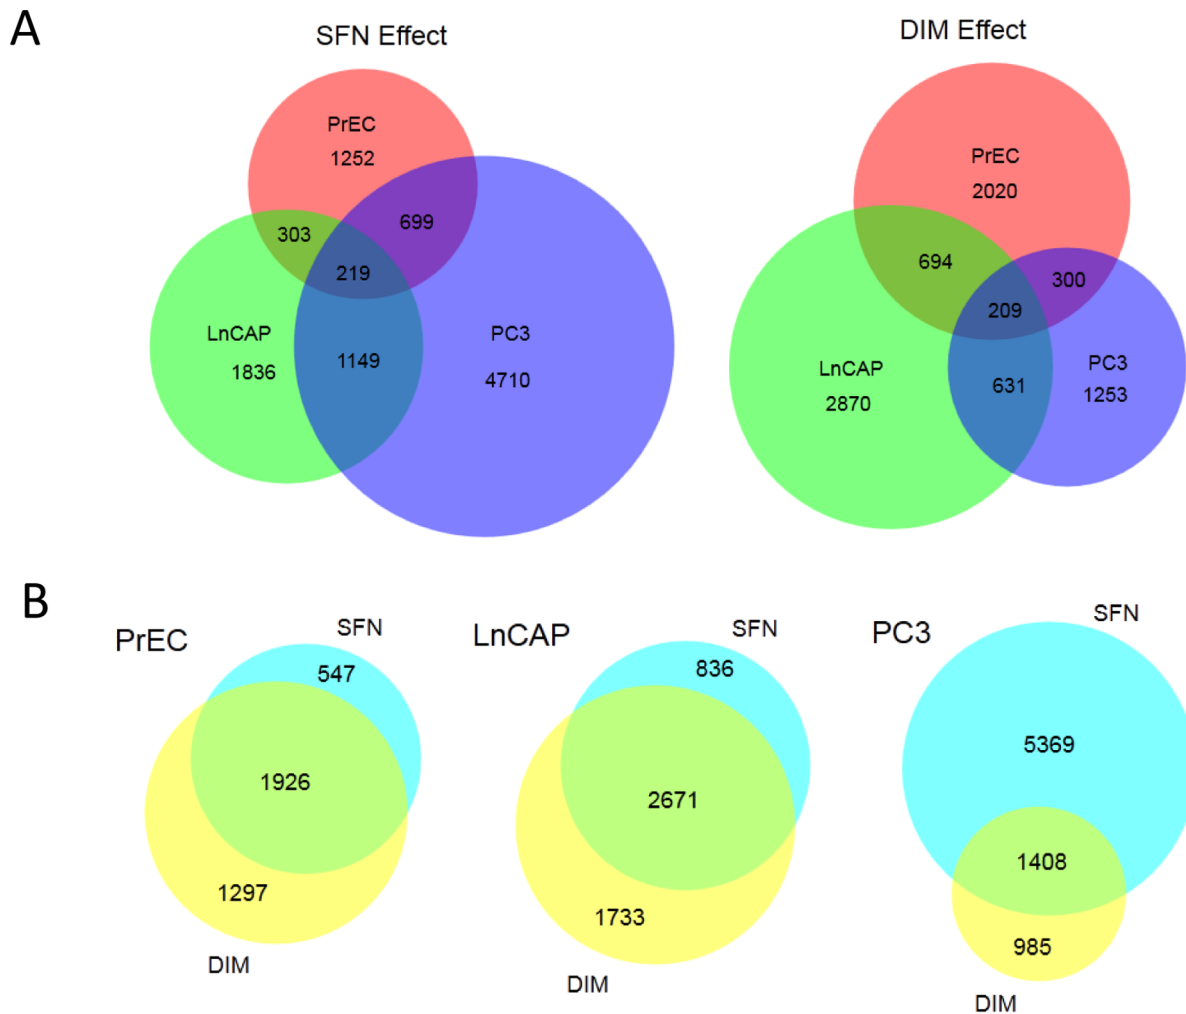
A

SFN Effect

PrEC
1252
303
699
219
LnCAP
1836
1149
PC3
4710

DIM Effect

PrEC
2020
694
300
209
LnCAP
2870
631
PC3
1253

B

PrEC
SFN
547
1926
1297
DIM

LnCAP
SFN
836
2671
1733
DIM

PC3
SFN
5369
1408
985
DIM